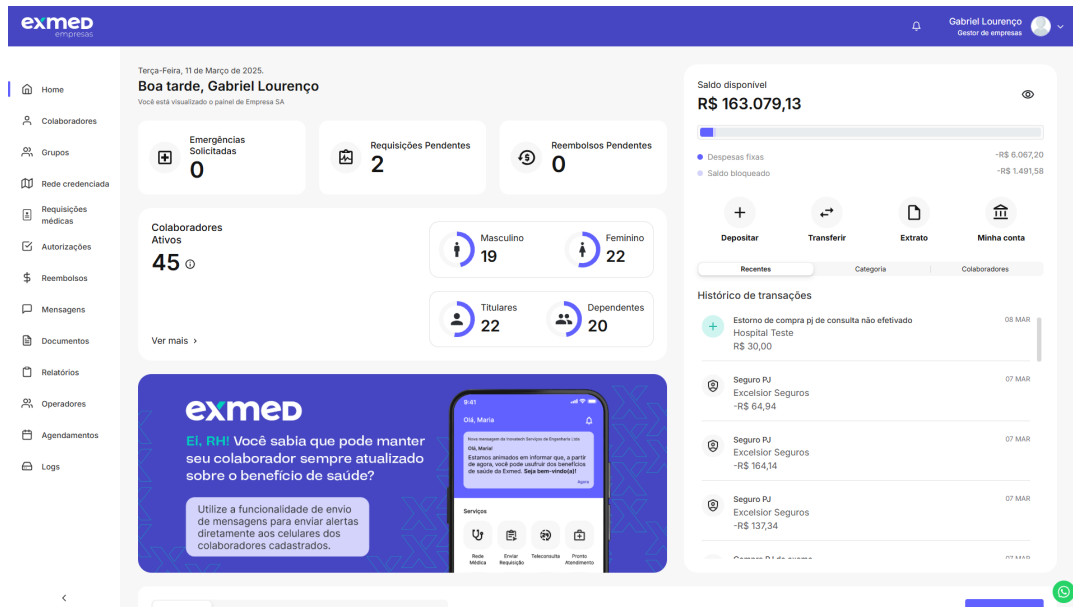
exmed empresas

Gabriel Lourenço
Gestor de empresas

Home
Colaboradores
Grupos
Rede credenciada
Requisições médicas
Autorizações
Reembolsos
Mensagens
Documentos
Relatórios
Operadores
Agendamentos
Logs

Terça-Feira, 11 de Março de 2025.
Boa tarde, Gabriel Lourenço
Você está visualizado o painel de Empresa SA

Emergências Solicitadas
0

Requisições Pendentes
2

Reembolsos Pendentes
0

Colaboradores Ativos
45

Masculino
19

Feminino
22

Titulares
22

Dependentes
20

Ver mais ›

exmed
Ei, RH! Você sabia que pode manter seu colaborador sempre atualizado sobre o benefício de saúde?

Utilize a funcionalidade de envio de mensagens para enviar alertas diretamente aos celulares dos colaboradores cadastrados.

9:41
Olá, Maria
Nova mensagem de Innotech Serviços de Engenharia Ltda
Olá, Maria!
Estamos animados em informar que, a partir de agora, você pode usufruir dos benefícios de saúde da Exmed. Seja bem-vindo(a)!
Agora
Serviços
Rede Médica
Enviar Requisição
Teleconsulta
Pronto Atendimento

Saldo disponível
R$ 163.079,13

Despesas fixas -R$ 6.067,20
Saldo bloqueado -R$ 1.491,58

Depositar
Transferir
Extrato
Minha conta

Recentes
Categoria
Colaboradores

Histórico de transações

Estorno de compra pj de consulta não efetivado
Hospital Teste
R$ 30,00
08 MAR

Seguro PJ
Excelsior Seguros
-R$ 64,94
07 MAR

Seguro PJ
Excelsior Seguros
-R$ 164,14
07 MAR

Seguro PJ
Excelsior Seguros
-R$ 137,34
07 MAR

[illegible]
07 MAR